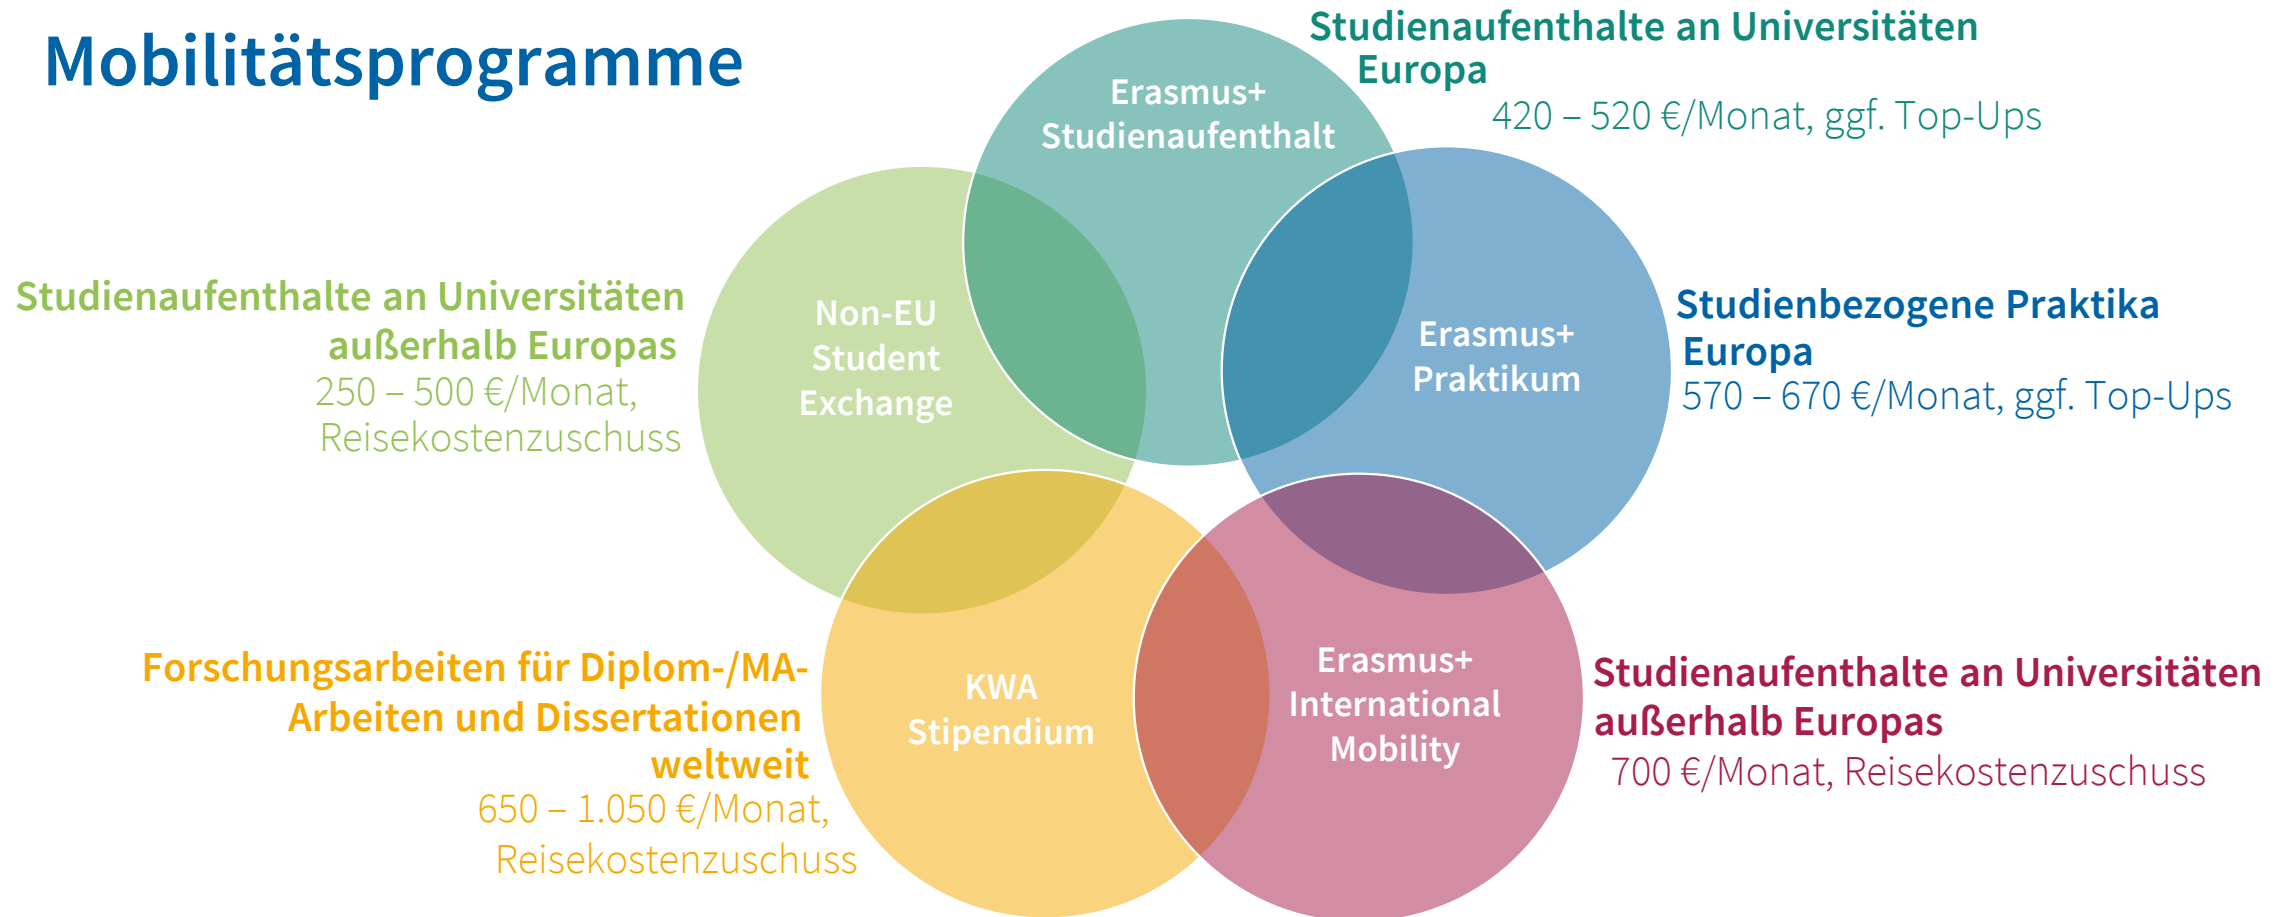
Mobilitätsprogramme

Studienaufenthalte an Universitäten Europa
420 – 520 €/Monat, ggf. Top-Ups

Erasmus+ Studienaufenthalt

Studienaufenthalte an Universitäten außerhalb Europas
250 – 500 €/Monat, Reisekostenzuschuss

Non-EU Student Exchange

Erasmus+ Praktikum

Studienbezogene Praktika Europa
570 – 670 €/Monat, ggf. Top-Ups

Forschungsarbeiten für Diplom-/MA-Arbeiten und Dissertationen weltweit
650 – 1.050 €/Monat, Reisekostenzuschuss

KWA Stipendium

Erasmus+ International Mobility

Studienaufenthalte an Universitäten außerhalb Europas
700 €/Monat, Reisekostenzuschuss